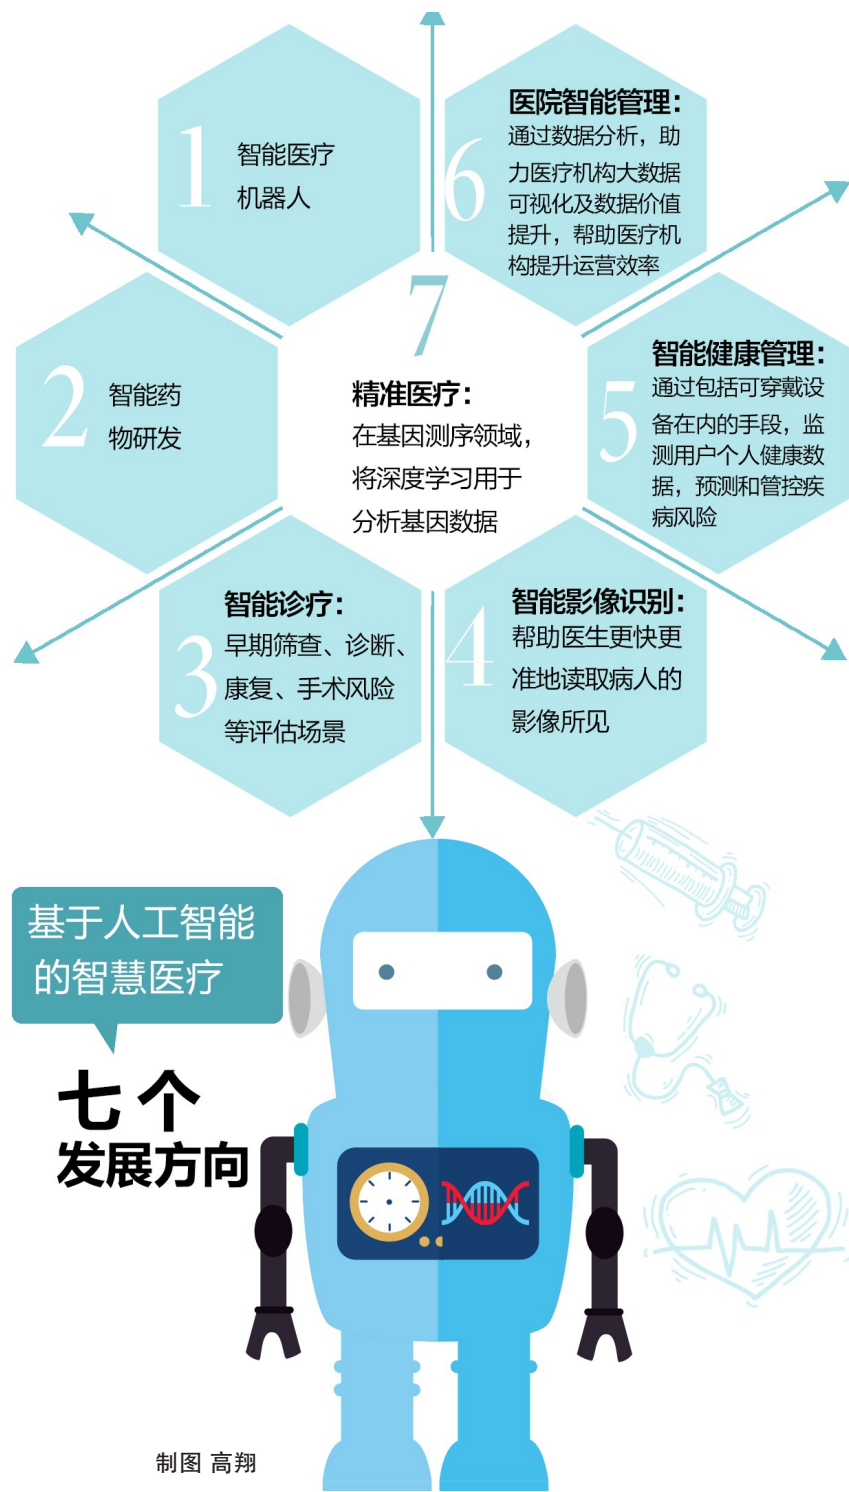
1 智能医疗机器人

6 医院智能管理：通过数据分析，助力医疗机构大数据可视化及数据价值提升，帮助医疗机构提升运营效率

2 智能药物研发

7 精准医疗：在基因测序领域，将深度学习用于分析基因数据

5 智能健康管理：通过包括可穿戴设备在内的手段，监测用户个人健康数据，预测和管控疾病风险

3 智能诊疗：早期筛查、诊断、康复、手术风险等评估场景

4 智能影像识别：帮助医生更快更准地读取病人的影像所见

基于人工智能的智慧医疗

七个发展方向

制图 高翔